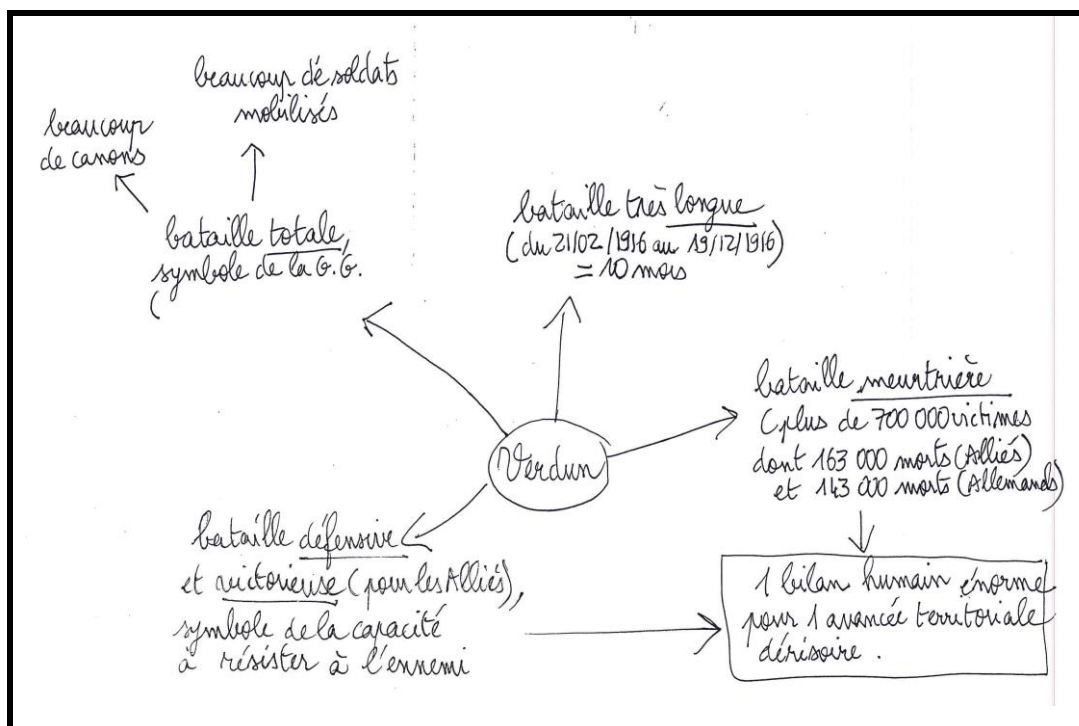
beaucoup de soldats mobilisés

beaucoup de canons

bataille totale, symbole de la G.G.
(

bataille très longue
(du 21/02/1916 au 19/12/1916)
= 10 mois

Verdun

bataille meurtrière
(plus de 700 000 victimes dont 163 000 morts (Alliés) et 143 000 morts (Allemands)

bataille défensive et victorieuse (pour les Alliés), symbole de la capacité à résister à l'ennemi

1 bilan humain énorme pour 1 avancée territoriale dérisoire.